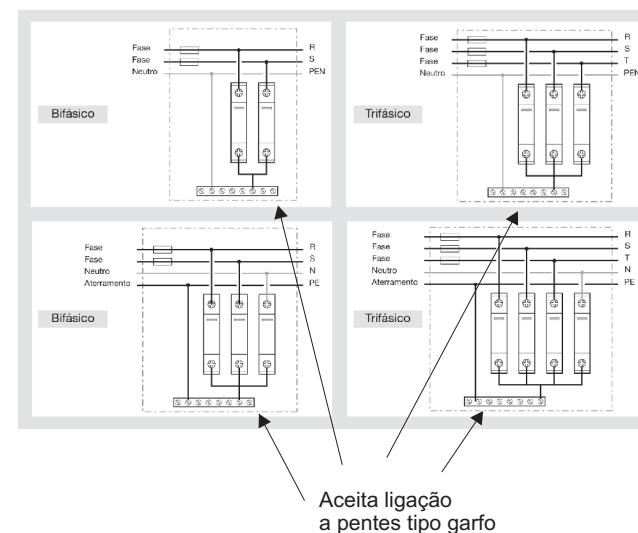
Fase
Fase
Neutro
R
S
PEN
Bifásico

Fase
Fase
Fase
Neutro
R
S
T
PEN
Trifásico

Fase
Fase
Neutro
Aterramento
R
S
N
PE
Bifásico

Fase
Fase
Fase
Neutro
Aterramento
R
S
T
N
PE
Trifásico

Aceita ligação a pentes tipo garfo